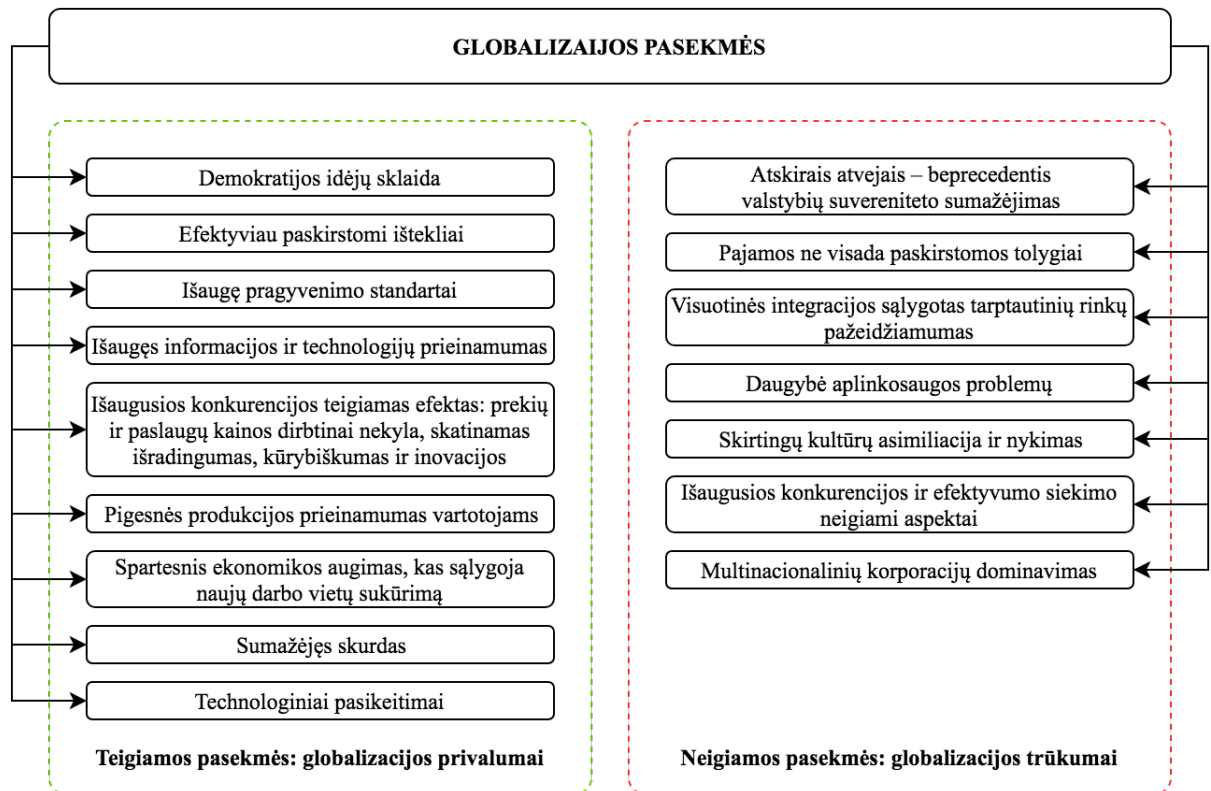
GLOBALIZAIJOS PASEKMĖS

Demokratijos idėjų sklaida

Efektyviau paskirstomi ištekliai

Išaugę pragyvenimo standartai

Išaugęs informacijos ir technologijų prieinamumas

Išaugusios konkurencijos teigiamas efektas: prekių ir paslaugų kainos dirbtinai nekyla, skatinamas išradingumas, kūrybiškumas ir inovacijos

Pigesnės produkcijos prieinamumas vartotojams

Spartesnis ekonomikos augimas, kas sąlygoja naujų darbo vietų sukūrimą

Sumažėjęs skurdas

Technologiniai pasikeitimai

Teigiamos pasekmės: globalizacijos privalumai

Atskirais atvejais – beprecedentis valstybių suvereniteto sumažėjimas

Pajamos ne visada paskirstomos tolygiai

Visuotinės integracijos sąlygotas tarptautinių rinkų pažeidžiamumas

Daugybė aplinkosaugos problemų

Skirtingų kultūrų asimiliacija ir nykimas

Išaugusios konkurencijos ir efektyvumo siekimo neigiami aspektai

Multinacionalinių korporacijų dominavimas

Neigiamos pasekmės: globalizacijos trūkumai